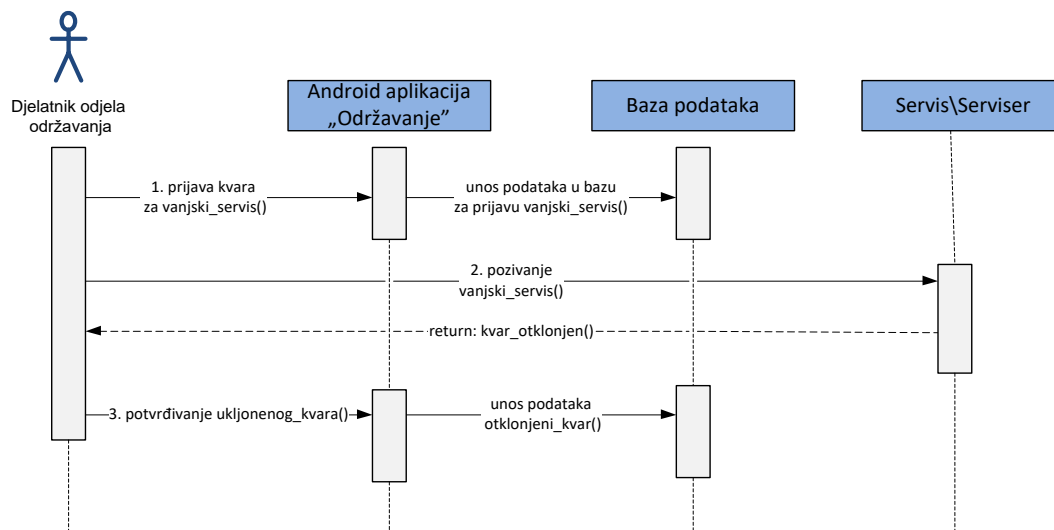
Djelatnik odjela održavanja

Android aplikacija „Održavanje"

Baza podataka

Servis\Serviser

1. prijava kvara za vanjski_servis()

unos podataka u bazu za prijavu vanjski_servis()

2. pozivanje vanjski_servis()

return: kvar_otklonjen()

3. potvrđivanje ukljonenog_kvara()

unos podataka otklonjeni_kvar()